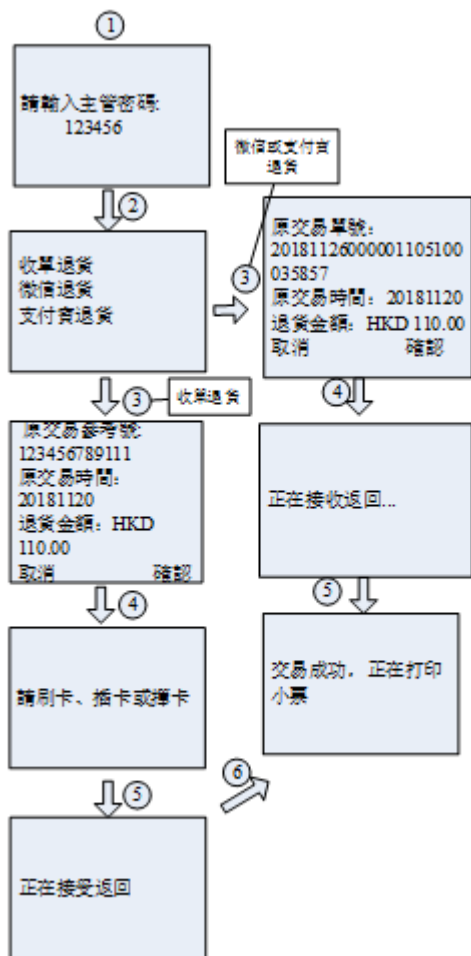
①

請輸入主管密碼:
123456

②

收單退貨
微信退貨
支付寶退貨

③ 收單退貨

原交易參考號:
123456789111
原交易時間:
20181120
退貨金額：HKD
110.00
取消 確認

④

請刷卡、插卡或揮卡

⑤

正在接受返回

微信或支付寶
退貨

③

原交易單號:
20181126000001105100035857
原交易時間：20181120
退貨金額：HKD 110.00
取消 確認

④

正在接收返回...

⑤

交易成功，正在打印小票

⑥